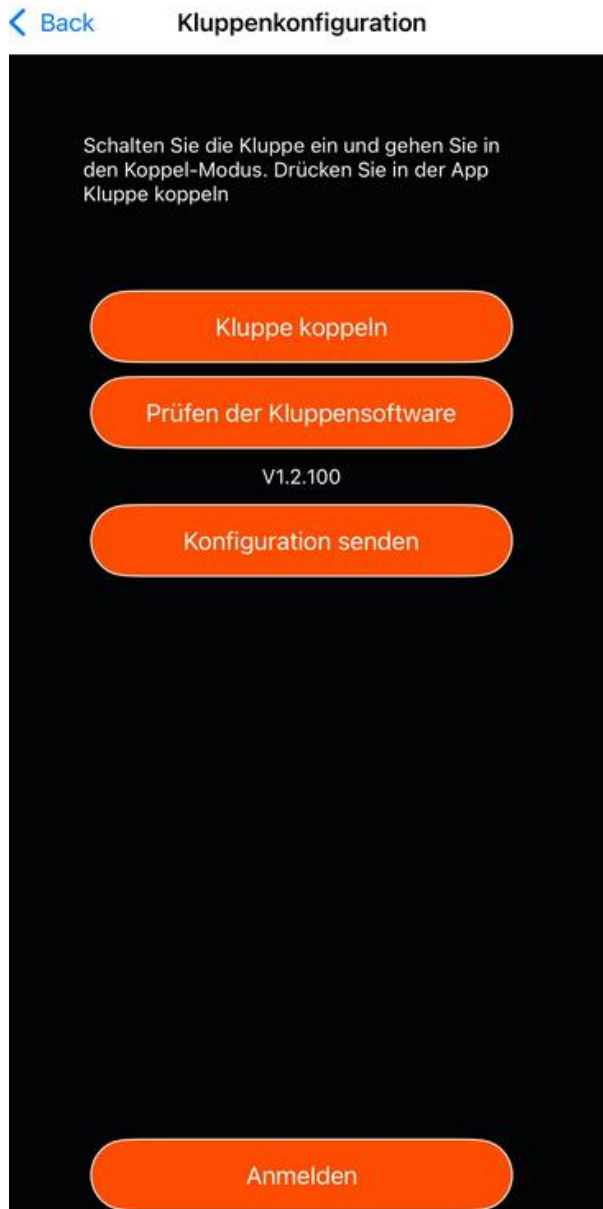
< Back

Kluppenkonfiguration

Schalten Sie die Kluppe ein und gehen Sie in den Koppel-Modus. Drücken Sie in der App Kluppe koppeln

Kluppe koppeln

Prüfen der Kluppensoftware

V1.2.100

Konfiguration senden

Anmelden